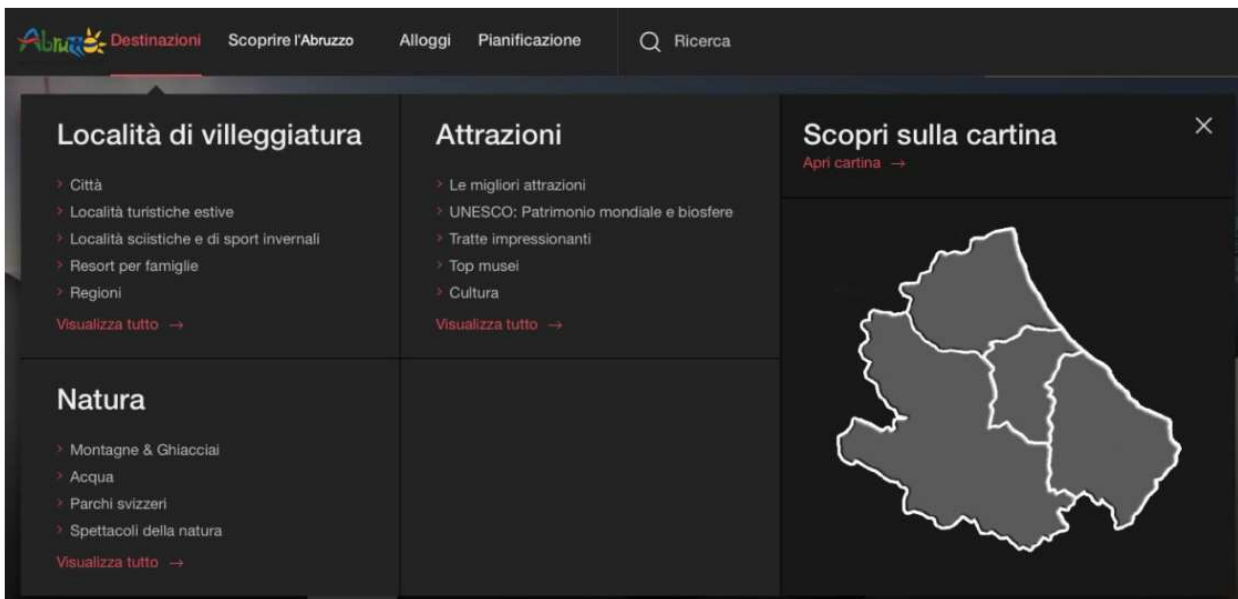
Abruzzo Destinazioni Scoprire l'Abruzzo Alloggi Pianificazione Ricerca

Località di villeggiatura

› Città
› Località turistiche estive
› Località sciistiche e di sport invernali
› Resort per famiglie
› Regioni

Visualizza tutto →

Attrazioni

› Le migliori attrazioni
› UNESCO: Patrimonio mondiale e biosfere
› Tratte impressionanti
› Top musei
› Cultura

Visualizza tutto →

Scopri sulla cartina

Apri cartina →

×

Natura

› Montagne & Ghiacciai
› Acqua
› Parchi svizzeri
› Spettacoli della natura

Visualizza tutto →